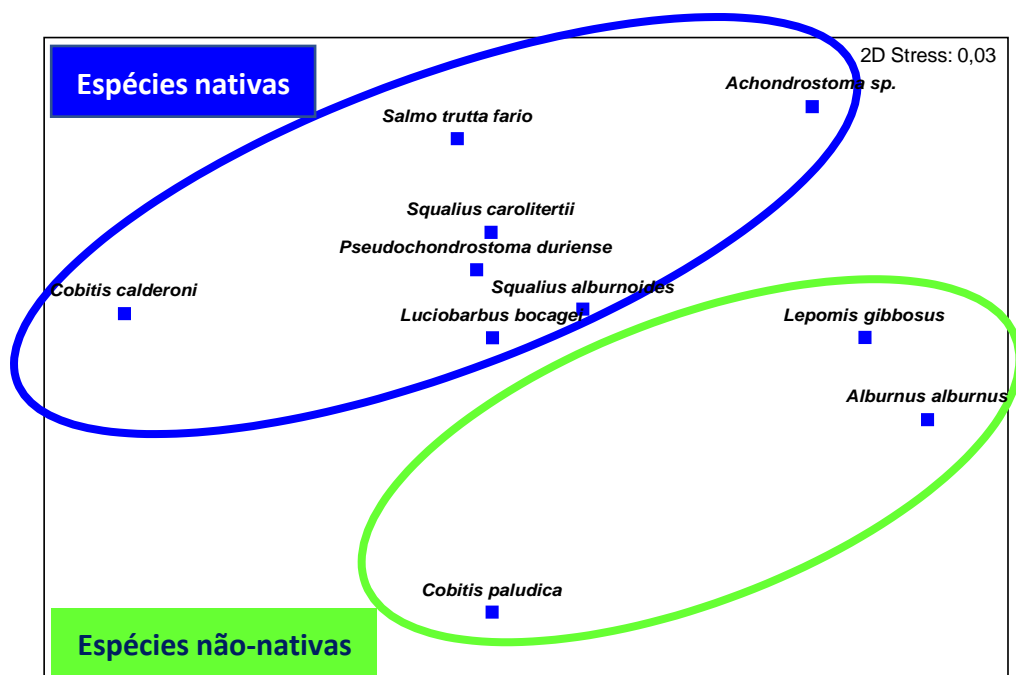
Espécies nativas

2D Stress: 0,03

Achondrostoma sp.

Salmo trutta fario

Squalius carolitertii

Pseudochondrostoma duriense

Cobitis calderoni

Squalius alburnoides

Luciobarbus bocagei

Lepomis gibbosus

Alburnus alburnus

Cobitis paludica

Espécies não-nativas